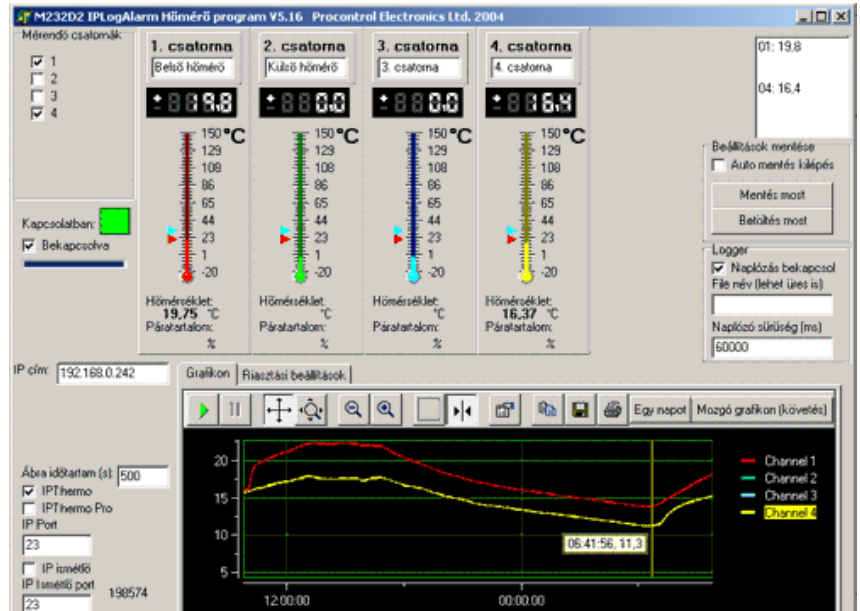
M232D2 IPLogAlarm Hőmérő program V5.16 Procontrol Electronics Ltd. 2004

Mérendő csatornák
1
2
3
4

1. csatorna
Belső hőmérő
19.8
150 °C
129
108
86
65
44
23
1
-20
Hőmérséklet:
19,75 °C
Páratartalom:
%

2. csatorna
Külső hőmérő
0.0
150 °C
129
108
86
65
44
23
1
-20
Hőmérséklet:
°C
Páratartalom:
%

3. csatorna
3. csatorna
0.0
150 °C
129
108
86
65
44
23
1
-20
Hőmérséklet:
°C
Páratartalom:
%

4. csatorna
4. csatorna
16.4
150 °C
129
108
86
65
44
23
1
-20
Hőmérséklet:
16,37 °C
Páratartalom:
%

01: 19,8

04: 16,4

Beállítások mentése
Auto mentés kilépés
Mentés most
Betöltés most

Logger
Naplózás bekapcsol
File név (lehet üres is)
Naplózó sűrűség (ms)
60000

Kapcsolatban:
Bekapcsolva

IP cím: 192.168.0.242

Grafikon | Riasztási beállítások

Egy napot | Mozgó grafikon (követés)

Ábra időtartam (s): 500
IPThermo
IPThermo Pro
IP Port
23
IP ismétlő
IP ismétlő port 198574
23

20
15
10
5
12:00:00
00:00:00
06:41:56, 11,3
Channel 1
Channel 2
Channel 3
Channel 4